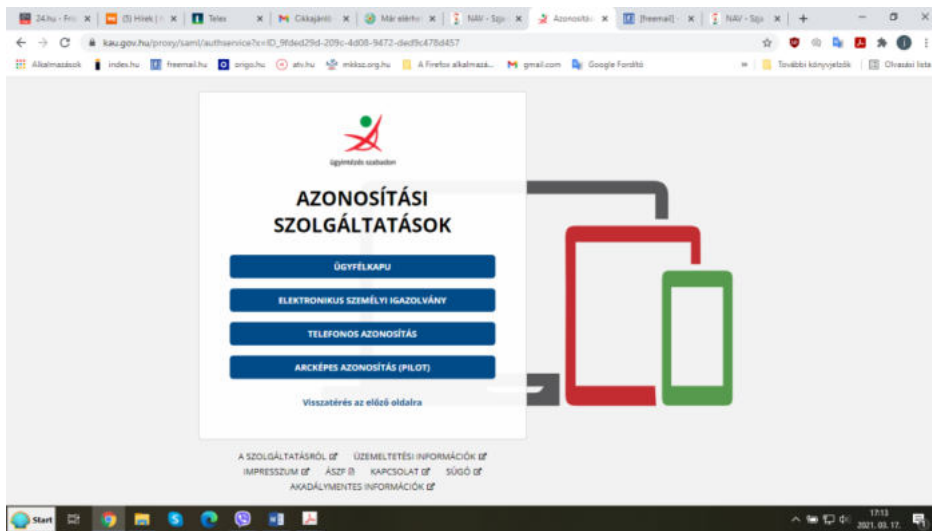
24.hu - Fri | (5) Hírek | | Telex | Cikkajánló | Már elérhe | NAV - Szja | Azonosítás | [freemail] | NAV - Szja | +

kau.gov.hu/proxy/saml/authservice?c=ID_9fded29d-209c-4d08-9472-ded9c478d457

Alkalmazások | index.hu | freemail.hu | origo.hu | atv.hu | mikso.org.hu | A Firefox alkalmazá... | gmail.com | Google Fordító | További könyvjelzők | Olvasási lista

ügyintézés szabadon

AZONOSÍTÁSI SZOLGÁLTATÁSOK

ÜGYFÉLKAPU

ELEKTRONIKUS SZEMÉLYI IGAZOLVÁNY

TELEFONOS AZONOSÍTÁS

ARCKÉPES AZONOSÍTÁS (PILOT)

Visszatérés az előző oldalra

A SZOLGÁLTATÁSRÓL ÜZEMELTETÉSI INFORMÁCIÓK
IMPRESSZUM ÁSZF KAPCSOLAT SÚGÓ
AKADÁLYMENTES INFORMÁCIÓK

Start

17:13
2021. 03. 17.